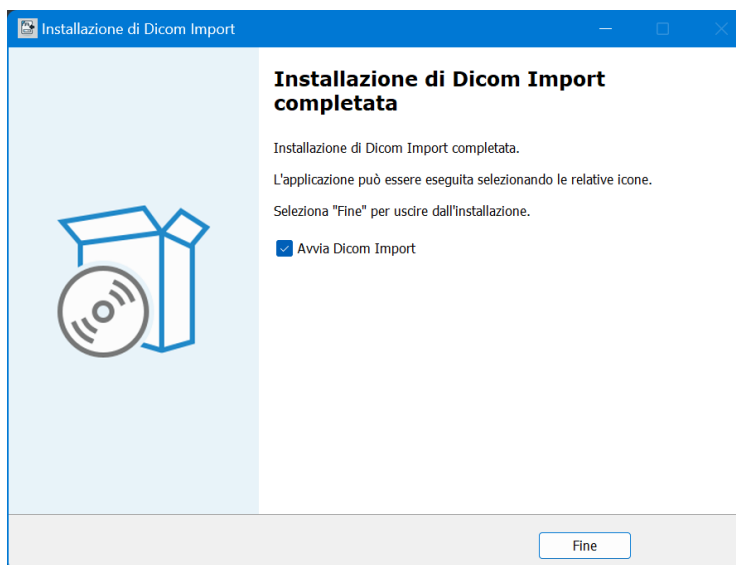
Installazione di Dicom Import

Installazione di Dicom Import completata

Installazione di Dicom Import completata.

L'applicazione può essere eseguita selezionando le relative icone.

Seleziona "Fine" per uscire dall'installazione.

Avvia Dicom Import

Fine